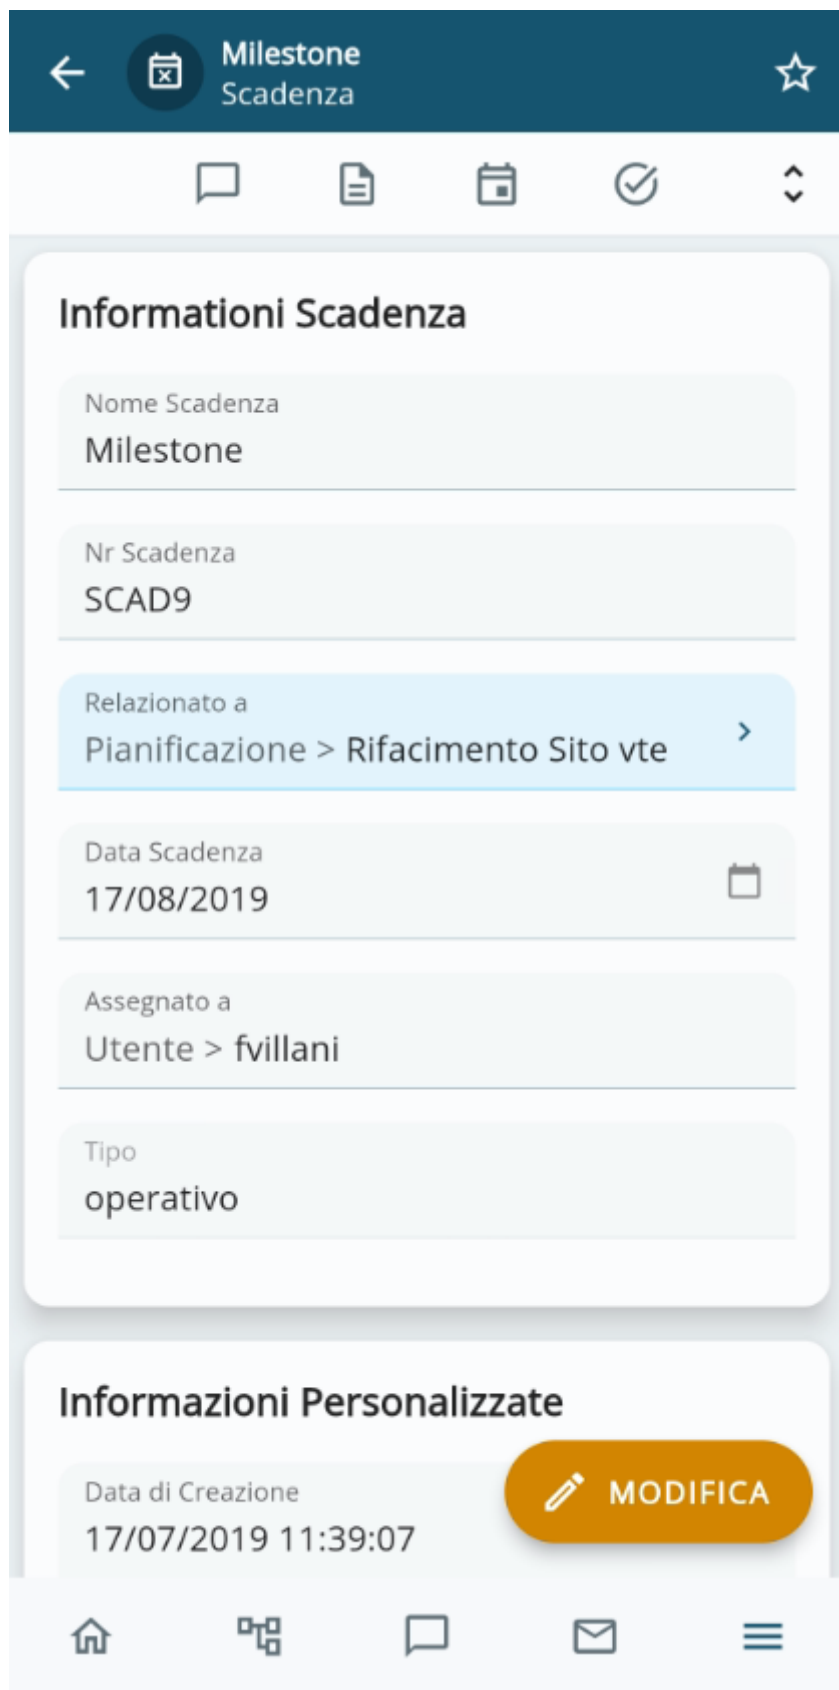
Milestone
Scadenza

Informationi Scadenza

Nome Scadenza
Milestone

Nr Scadenza
SCAD9

Relazionato a
Pianificazione > Rifacimento Sito vte

Data Scadenza
17/08/2019

Assegnato a
Utente > fvillani

Tipo
operativo

Informazioni Personalizzate

Data di Creazione
17/07/2019 11:39:07

MODIFICA